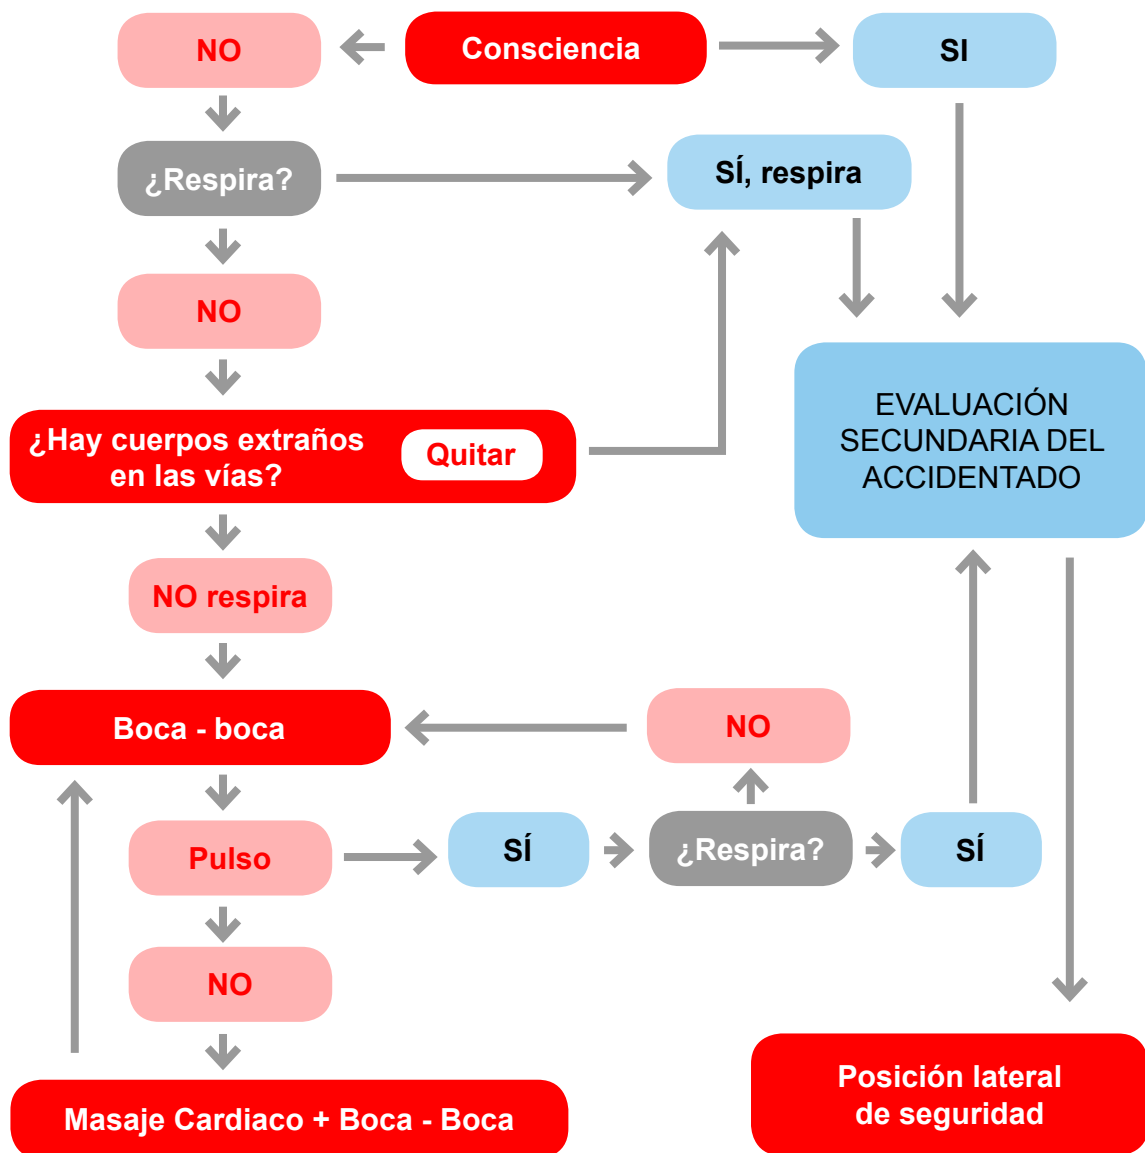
NO

Consciencia

SI

¿Respira?

SÍ, respira

NO

EVALUACIÓN SECUNDARIA DEL ACCIDENTADO

¿Hay cuerpos extraños en las vías?

Quitar

NO respira

Boca - boca

NO

Pulso

SÍ

¿Respira?

SÍ

NO

Masaje Cardiaco + Boca - Boca

Posición lateral de seguridad